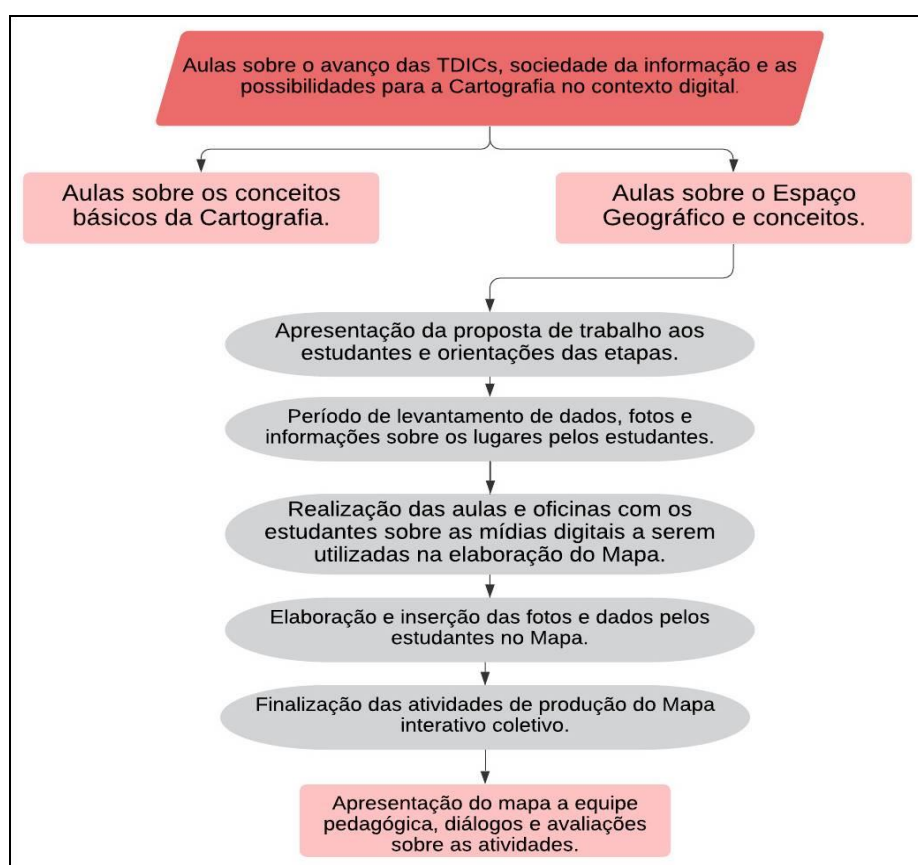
Aulas sobre o avanço das TDICs, sociedade da informação e as possibilidades para a Cartografia no contexto digital.

Aulas sobre os conceitos básicos da Cartografia.

Aulas sobre o Espaço Geográfico e conceitos.

Apresentação da proposta de trabalho aos estudantes e orientações das etapas.

Período de levantamento de dados, fotos e informações sobre os lugares pelos estudantes.

Realização das aulas e oficinas com os estudantes sobre as mídias digitais a serem utilizadas na elaboração do Mapa.

Elaboração e inserção das fotos e dados pelos estudantes no Mapa.

Finalização das atividades de produção do Mapa interativo coletivo.

Apresentação do mapa a equipe pedagógica, diálogos e avaliações sobre as atividades.